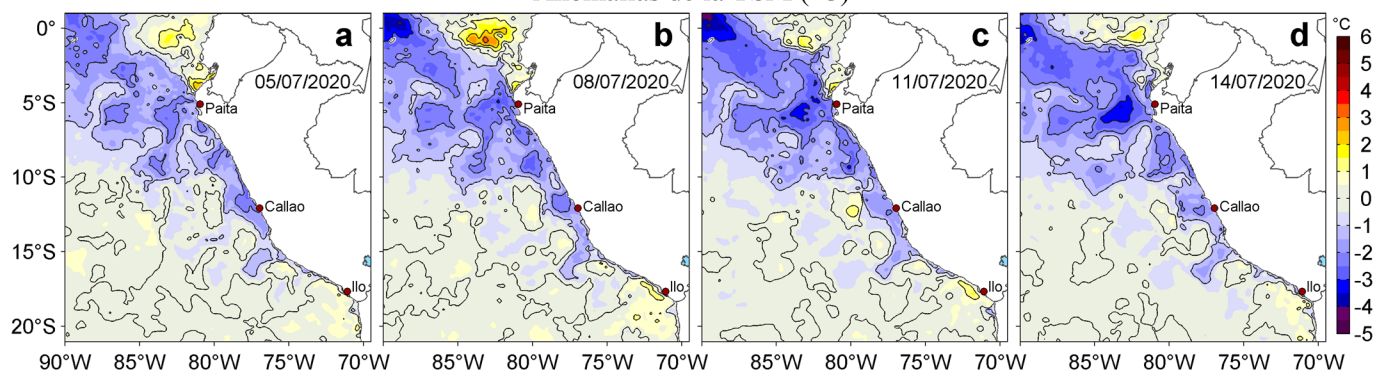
Anomalías de la TSM (°C)

a
05/07/2020
Paita
Callao
Ilo

b
08/07/2020
Paita
Callao
Ilo

c
11/07/2020
Paita
Callao
Ilo

d
14/07/2020
Paita
Callao
Ilo

0°
5°S
10°S
15°S
20°S

90°W 85°W 80°W 75°W 70°W
85°W 80°W 75°W 70°W
85°W 80°W 75°W 70°W
85°W 80°W 75°W 70°W

°C
6
5
4
3
2
1
0
-1
-2
-3
-4
-5